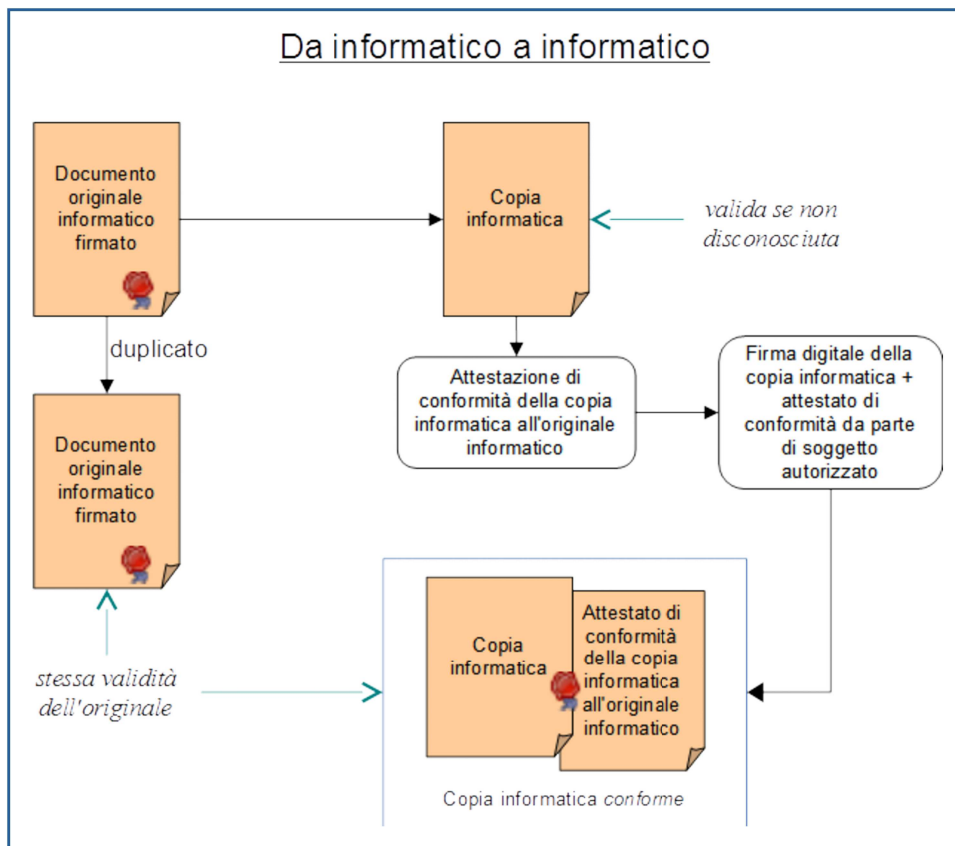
Da informatico a informatico

Documento originale informatico firmato

Copia informatica

valida se non disconosciuta

duplicato

Attestazione di conformità della copia informatica all'originale informatico

Firma digitale della copia informatica + attestato di conformità da parte di soggetto autorizzato

Documento originale informatico firmato

stessa validità dell'originale

Copia informatica

Attestato di conformità della copia informatica all'originale informatico

Copia informatica conforme